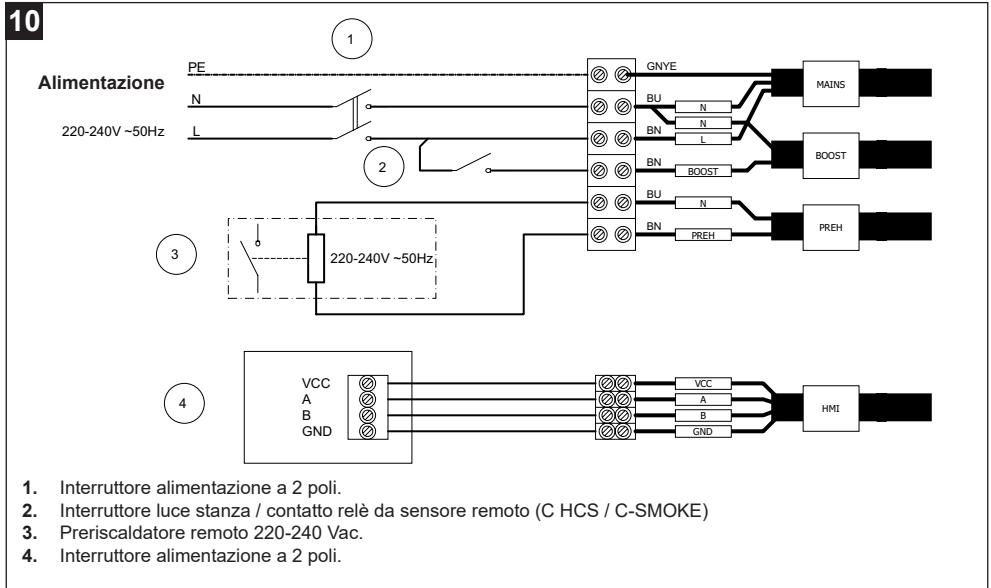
10

1

Alimentazione

PE

N

220-240V ~50Hz

L

2

GNYE

BU

N

N

BN

L

BN

BOOST

BU

N

BN

PREH

MAINS

BOOST

PREH

3

220-240V ~50Hz

4

VCC
A
B
GND

VCC
A
B
GND

HMI

1. Interruttore alimentazione a 2 poli.
2. Interruttore luce stanza / contatto relè da sensore remoto (C HCS / C-SMOKE)
3. Preriscaldatore remoto 220-240 Vac.
4. Interruttore alimentazione a 2 poli.